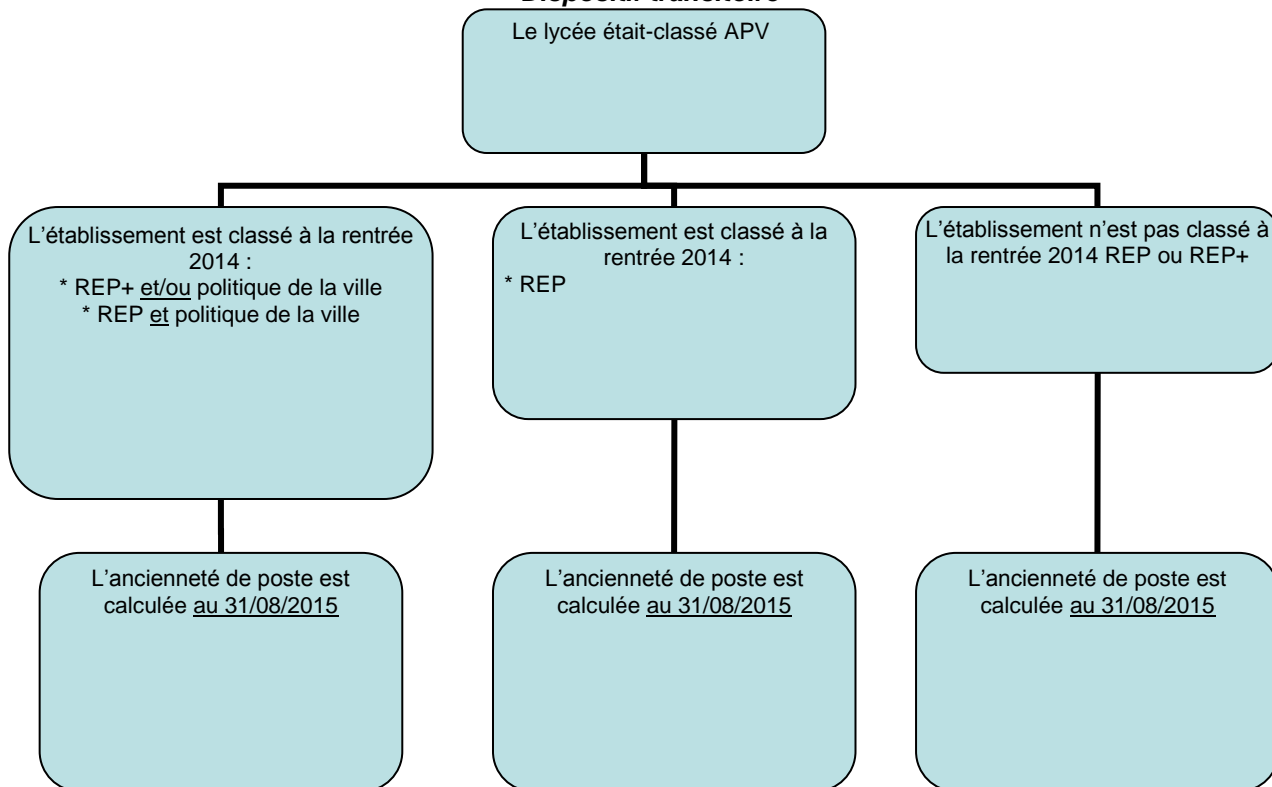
Dispositif transitoire

Le lycée était-classé APV

L'établissement est classé à la rentrée 2014 :
* REP+ et/ou politique de la ville
* REP et politique de la ville

L'établissement est classé à la rentrée 2014 :
* REP

L'établissement n'est pas classé à la rentrée 2014 REP ou REP+

L'ancienneté de poste est calculée au 31/08/2015

L'ancienneté de poste est calculée au 31/08/2015

L'ancienneté de poste est calculée au 31/08/2015